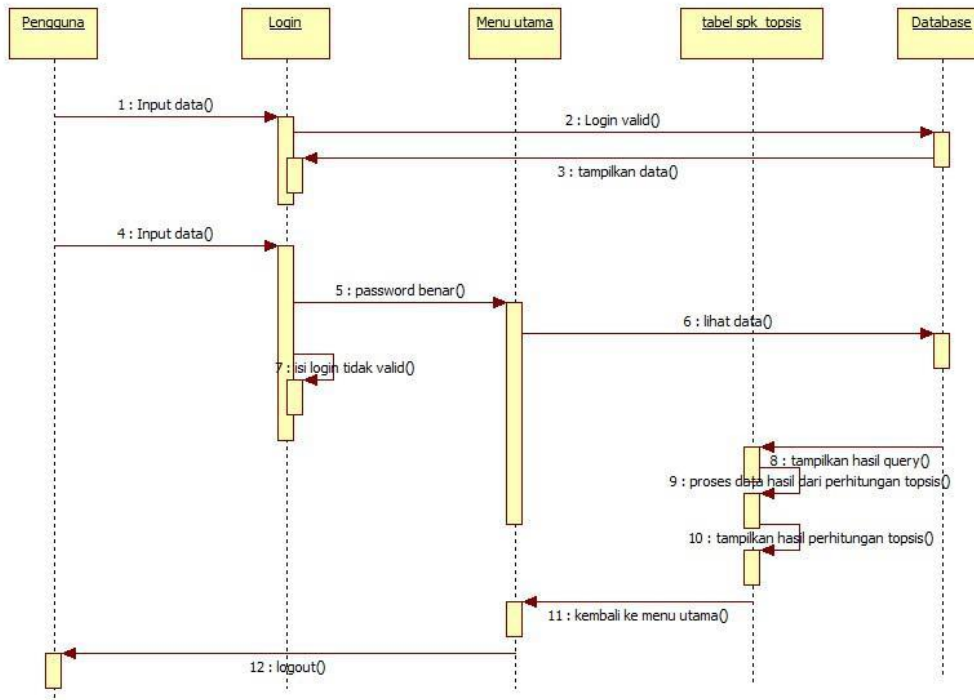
Pengguna

Login

Menu utama

tabel spk topsis

Database

1 : Input data()

2 : Login valid()

3 : tampilkan data()

4 : Input data()

5 : password benar()

6 : lihat data()

7 : isi login tidak valid()

8 : tampilkan hasil query()

9 : proses data hasil dari perhitungan topsis()

10 : tampilkan hasil perhitungan topsis()

11 : kembali ke menu utama()

12 : logout()